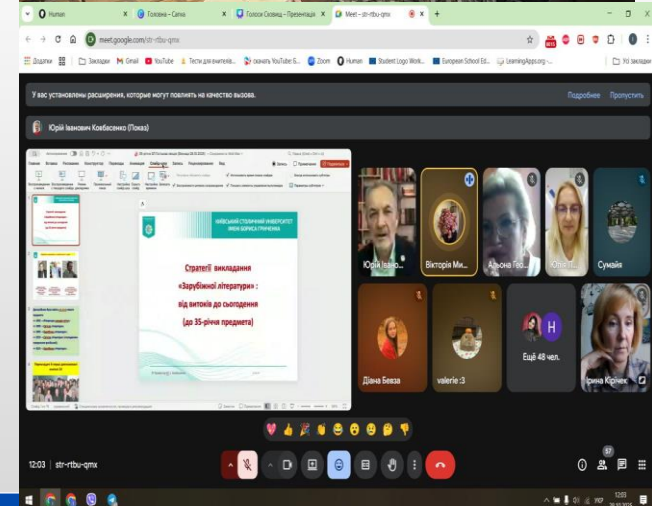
Human | Головна – Сайти | Голоси Сковиці – Презентації | Meet – str-rtbu-qmx

meet.google.com/str-rtbu-qmx

Додатки | Закладки | Gmail | YouTube | Тести для вчителів... | скачать YouTube S... | Zoom | Human | Student Logo Work... | European School Ed... | LearningApps.org -... | Усі закладки

У вас установлены расширения, которые могут повлиять на качество вызова. Подробнее Пропустить

Юрій Іванович Ковбасенко (Показ)

КИЇВСЬКИЙ СТОЛИЧНИЙ УНІВЕРСИТЕТ ІМЕНІ БОРИСА ГРІНЧЕНКА

Стратегії викладання «Зарубіжної літератури»: від витоків до сьогодення (до 35-річчя предмета)

Юрій Іван... | Вікторія Ми... | Альона Гео... | Юлія ... | Сумайя

Діана Бевза | valerie :3 | Ещё 48 чел. | Ірина Кірічек

12:03 | str-rtbu-qmx

57